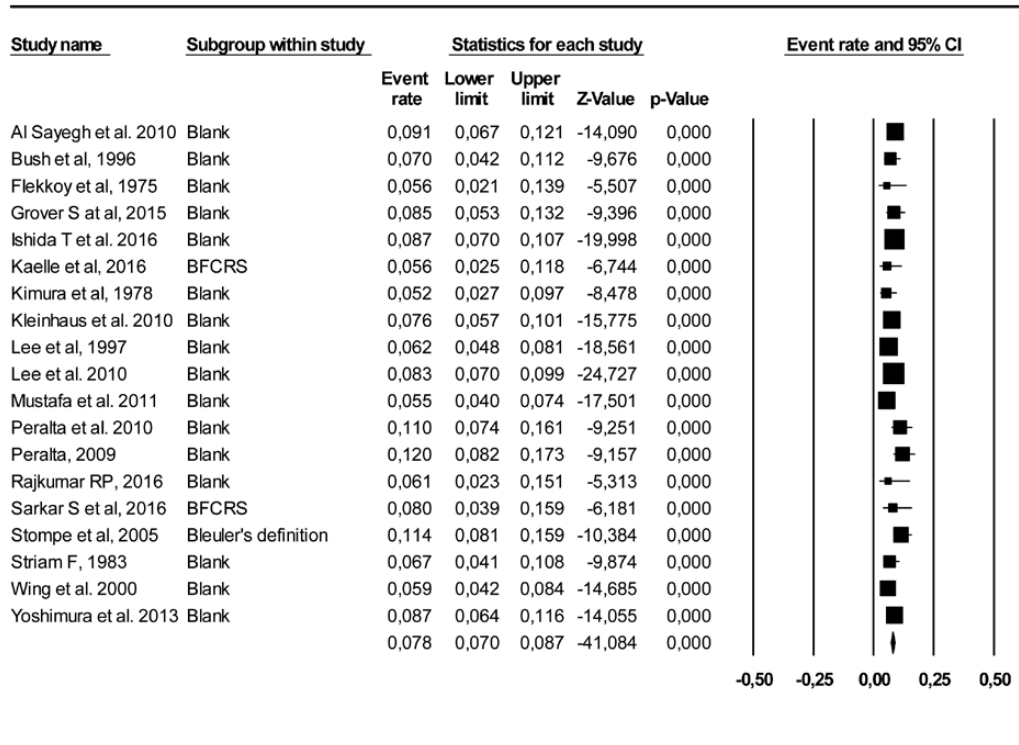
| Study name | Subgroup within study | Event rate | Lower limit | Upper limit | Z-Value | p-Value |
|---|---|---|---|---|---|---|
| Al Sayegh et al. 2010 | Blank | 0,091 | 0,067 | 0,121 | -14,090 | 0,000 |
| Bush et al, 1996 | Blank | 0,070 | 0,042 | 0,112 | -9,676 | 0,000 |
| Flekkoy et al, 1975 | Blank | 0,056 | 0,021 | 0,139 | -5,507 | 0,000 |
| Grover S at al, 2015 | Blank | 0,085 | 0,053 | 0,132 | -9,396 | 0,000 |
| Ishida T et al. 2016 | Blank | 0,087 | 0,070 | 0,107 | -19,998 | 0,000 |
| Kaelle et al, 2016 | BFCRS | 0,056 | 0,025 | 0,118 | -6,744 | 0,000 |
| Kimura et al, 1978 | Blank | 0,052 | 0,027 | 0,097 | -8,478 | 0,000 |
| Kleinhaus et al. 2010 | Blank | 0,076 | 0,057 | 0,101 | -15,775 | 0,000 |
| Lee et al, 1997 | Blank | 0,062 | 0,048 | 0,081 | -18,561 | 0,000 |
| Lee et al. 2010 | Blank | 0,083 | 0,070 | 0,099 | -24,727 | 0,000 |
| Mustafa et al. 2011 | Blank | 0,055 | 0,040 | 0,074 | -17,501 | 0,000 |
| Peralta et al. 2010 | Blank | 0,110 | 0,074 | 0,161 | -9,251 | 0,000 |
| Peralta, 2009 | Blank | 0,120 | 0,082 | 0,173 | -9,157 | 0,000 |
| Rajkumar RP, 2016 | Blank | 0,061 | 0,023 | 0,151 | -5,313 | 0,000 |
| Sarkar S et al, 2016 | BFCRS | 0,080 | 0,039 | 0,159 | -6,181 | 0,000 |
| Stompe et al, 2005 | Bleuler's definition | 0,114 | 0,081 | 0,159 | -10,384 | 0,000 |
| Striam F, 1983 | Blank | 0,067 | 0,041 | 0,108 | -9,874 | 0,000 |
| Wing et al. 2000 | Blank | 0,059 | 0,042 | 0,084 | -14,685 | 0,000 |
| Yoshimura et al. 2013 | Blank | 0,087 | 0,064 | 0,116 | -14,055 | 0,000 |
| | | 0,078 | 0,070 | 0,087 | -41,084 | 0,000 |

Statistics for each study

Event rate and 95% CI

-0,50 -0,25 0,00 0,25 0,50